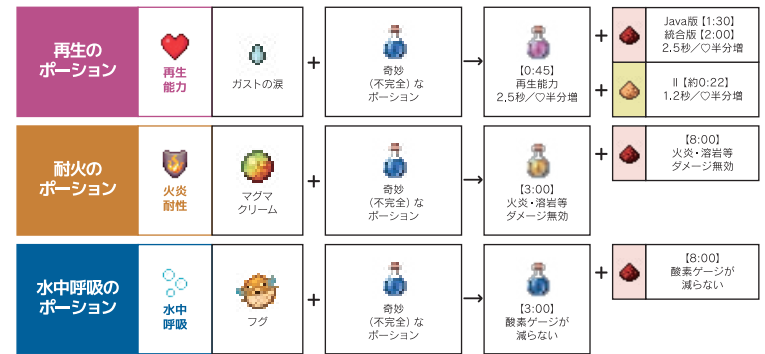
再生の
ポーション

再生
能力

ガストの涙

+

奇妙
(不完全) な
ポーション

→

【0:45】
再生能力
2.5秒／♡半分増

+

Java版【1:30】
統合版【2:00】
2.5秒／♡半分増

+

Ⅱ【約0:22】
1.2秒／♡半分増

耐火の
ポーション

火炎
耐性

マグマ
クリーム

+

奇妙
(不完全) な
ポーション

→

【3:00】
火炎・溶岩等
ダメージ無効

+

【8:00】
火炎・溶岩等
ダメージ無効

水中呼吸の
ポーション

水中
呼吸

フグ

+

奇妙
(不完全) な
ポーション

→

【3:00】
酸素ゲージが
減らない

+

【8:00】
酸素ゲージが
減らない